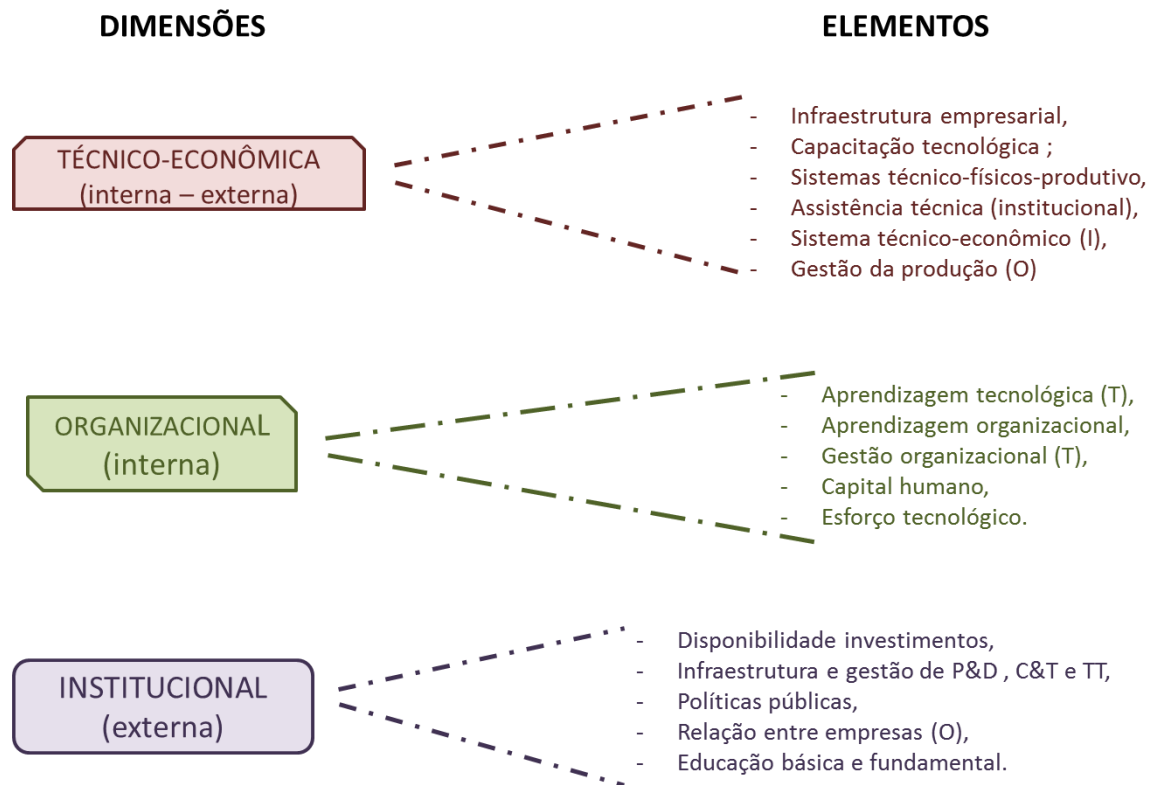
DIMENSÕES

ELEMENTOS

TÉCNICO-ECONÔMICA
(interna – externa)

- Infraestrutura empresarial,
- Capacitação tecnológica ;
- Sistemas técnico-físicos-produtivo,
- Assistência técnica (institucional),
- Sistema técnico-econômico (I),
- Gestão da produção (O)

ORGANIZACIONAL
(interna)

- Aprendizagem tecnológica (T),
- Aprendizagem organizacional,
- Gestão organizacional (T),
- Capital humano,
- Esforço tecnológico.

INSTITUCIONAL
(externa)

- Disponibilidade investimentos,
- Infraestrutura e gestão de P&D , C&T e TT,
- Políticas públicas,
- Relação entre empresas (O),
- Educação básica e fundamental.